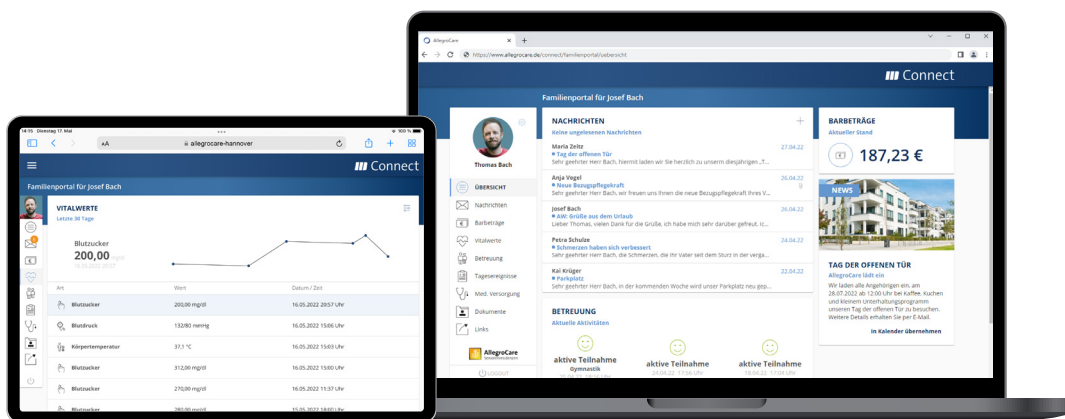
14:15 Dienstag 17. Mai
100 %
AA
allegrocare-hannover
Connect
Familienportal für Josef Bach
VITALWERTE
Letzte 30 Tage
Blutzucker
200,00 mg/dl
16.05.2022 20:57
| Art | Wert | Datum / Zeit |
|---|---|---|
| Blutzucker | 200,00 mg/dl | 16.05.2022 20:57 Uhr |
| Blutdruck | 132/80 mmHg | 16.05.2022 15:06 Uhr |
| Körpertemperatur | 37,1 °C | 16.05.2022 15:03 Uhr |
| Blutzucker | 312,00 mg/dl | 16.05.2022 15:00 Uhr |
| Blutzucker | 270,00 mg/dl | 16.05.2022 13:37 Uhr |
| Blutzucker | 280,00 mg/dl | 16.05.2022 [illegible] Uhr |

AllegroCare
https://www.allegrocare.de/connect/familienportal/uebersicht
Connect
Familienportal für Josef Bach
Thomas Bach
ÜBERSICHT
Nachrichten
Barbeträge
Vitalwerte
Betreuung
Tagesereignisse
Med. Versorgung
Dokumente
Links
AllegroCare
LOGOUT
NACHRICHTEN
Keine ungelesenen Nachrichten
Maria Zeitz 27.04.22
Tag der offenen Tür
Sehr geehrter Herr Bach, hiermit laden wir Sie herzlich zu unserm diesjährigen „T...
Anja Vogel 26.04.22
Neue Bezugspflegekraft
Sehr geehrter Herr Bach, wir freuen uns Ihnen die neue Bezugspflegekraft Ihres V...
Josef Bach 26.04.22
AW: Grüße aus dem Urlaub
Lieber Thomas, vielen Dank für die Grüße, ich habe mich sehr darüber gefreut. Ic...
Petra Schulze 24.04.22
Schmerzen haben sich verbessert
Sehr geehrter Herr Bach, die Schmerzen, die Ihr Vater seit dem Sturz in der verga...
Kai Krüger 22.04.22
Parkplatz
Sehr geehrter Herr Bach, in der kommenden Woche wird unser Parkplatz neu gepf...
BETREUUNG
Aktuelle Aktivitäten
aktive Teilnahme
Gymnastik
aktive Teilnahme
24.04.22 17:00 Uhr
aktive Teilnahme
18.04.22 17:00 Uhr
BARBETRÄGE
Aktueller Stand
187,23 €
NEWS
TAG DER OFFENEN TÜR
AllegroCare lädt ein
Wir laden alle Angehörigen ein, am 28.07.2022 ab 12:00 Uhr bei Kaffee, Kuchen und kleinem Unterhaltungsprogramm unseren Tag der offenen Tür zu besuchen. Weitere Details erhalten Sie per E-Mail.
In Kalender übernehmen